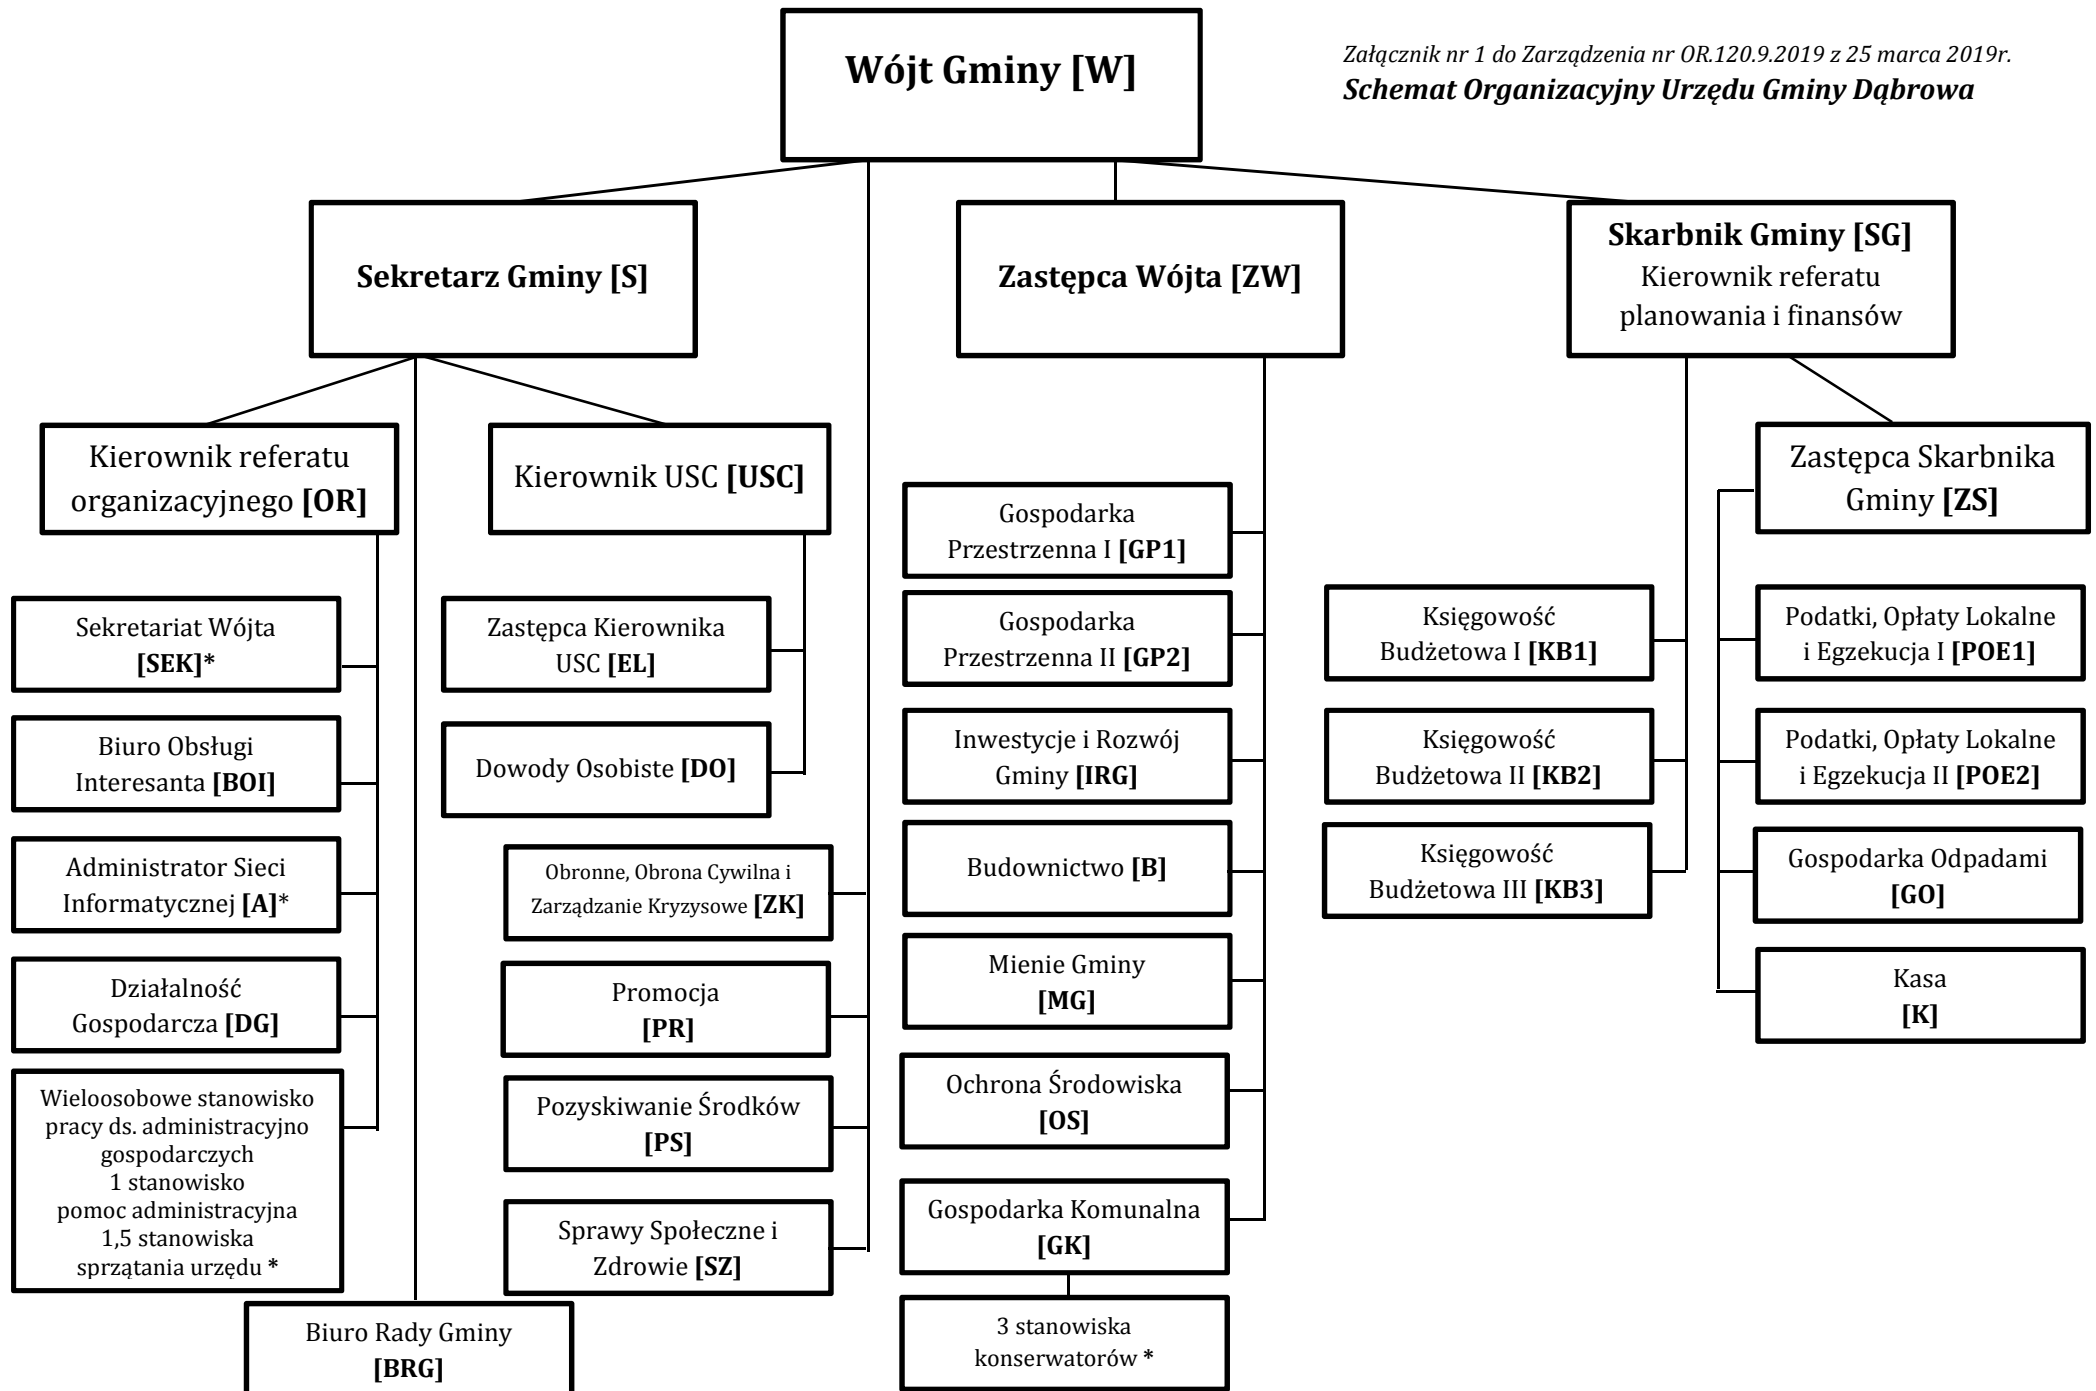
Wójt Gminy [W]

Załącznik nr 1 do Zarządzenia nr OR.120.9.2019 z 25 marca 2019r.
Schemat Organizacyjny Urzędu Gminy Dąbrowa

Sekretarz Gminy [S]

Zastępca Wójta [ZW]

Skarbnik Gminy [SG]
Kierownik referatu planowania i finansów

Kierownik referatu organizacyjnego [OR]

Kierownik USC [USC]

Zastępca Skarbnika Gminy [ZS]

Sekretariat Wójta [SEK]*

Biuro Obsługi Interesanta [BOI]

Administrator Sieci Informatycznej [A]*

Działalność Gospodarcza [DG]

Wieloosobowe stanowisko pracy ds. administracyjno gospodarczych
1 stanowisko
pomoc administracyjna
1,5 stanowiska
sprzątania urzędu *

Biuro Rady Gminy [BRG]

Zastępca Kierownika USC [EL]

Dowody Osobiste [DO]

Obronne, Obrona Cywilna i Zarządzanie Kryzysowe [ZK]

Promocja [PR]

Pozyskiwanie Środków [PS]

Sprawy Społeczne i Zdrowie [SZ]

Gospodarka Przestrzenna I [GP1]

Gospodarka Przestrzenna II [GP2]

Inwestycje i Rozwój Gminy [IRG]

Budownictwo [B]

Mienie Gminy [MG]

Ochrona Środowiska [OS]

Gospodarka Komunalna [GK]

3 stanowiska konserwatorów *

Księgowość Budżetowa I [KB1]

Księgowość Budżetowa II [KB2]

Księgowość Budżetowa III [KB3]

Podatki, Opłaty Lokalne i Egzekucja I [POE1]

Podatki, Opłaty Lokalne i Egzekucja II [POE2]

Gospodarka Odpadami [GO]

Kasa [K]